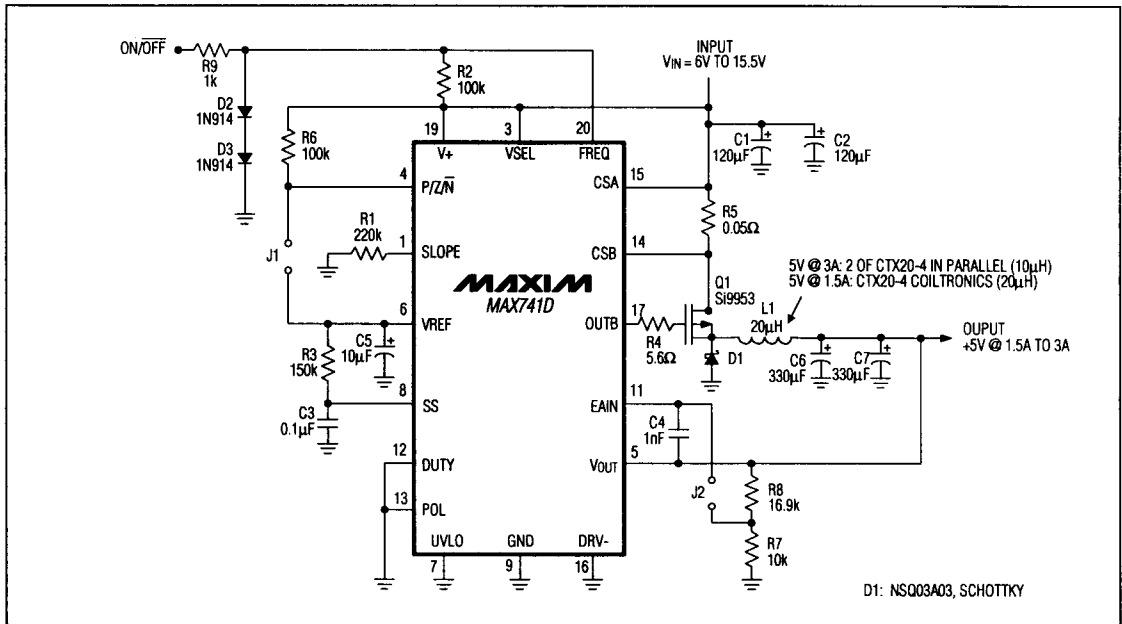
ON/$\overline{OFF}$

R9
1k

D2
1N914

D3
1N914

R2
100k

R6
100k

INPUT
$V_{IN}$ = 6V TO 15.5V

C1
120µF

C2
120µF

19
V+

3
VSEL

20
FREQ

4
P/Z/$\overline{N}$

15
CSA

R5
0.05Ω

R1
220k

1
SLOPE

14
CSB

J1

MAXIM
MAX741D

Q1
Si9953

5V @ 3A: 2 OF CTX20-4 IN PARALLEL (10µH)
5V @ 1.5A: CTX20-4 COILTRONICS (20µH)

6
VREF

17
OUTB

R4
5.6Ω

L1
20µH

D1

OUPUT
+5V @ 1.5A TO 3A

C5
10µF

C6
330µF

C7
330µF

R3
150k

8
SS

11
EAIN

C3
0.1µF

C4
1nF

12
DUTY

5
$V_{OUT}$

J2

R8
16.9k

13
POL

R7
10k

UVLO
7

GND
9

DRV-
16

D1: NSQ03A03, SCHOTTKY